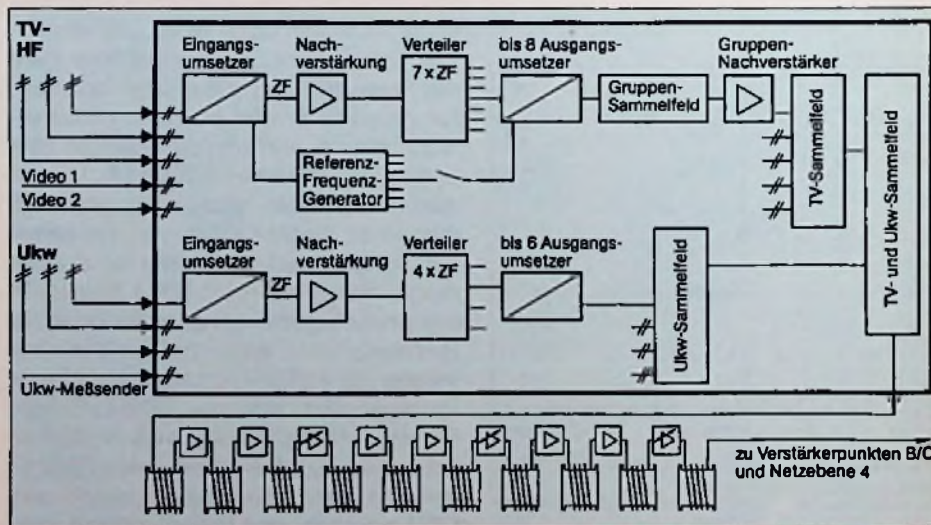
TV-HF

Eingangs-umsetzer

ZF

Nach-verstärkung

Verteiler

7 x ZF

bis 8 Ausgangs-umsetzer

Gruppen-Sammelfeld

Gruppen-Nachverstärker

TV-Sammelfeld

TV- und Ukw-Sammelfeld

Referenz-Frequenz-Generator

Video 1

Video 2

Ukw

Eingangs-umsetzer

ZF

Nach-verstärkung

Verteiler

4 x ZF

bis 6 Ausgangs-umsetzer

Ukw-Sammelfeld

Ukw-Meßsender

zu Verstärkerpunkten B/C und Netzebene 4